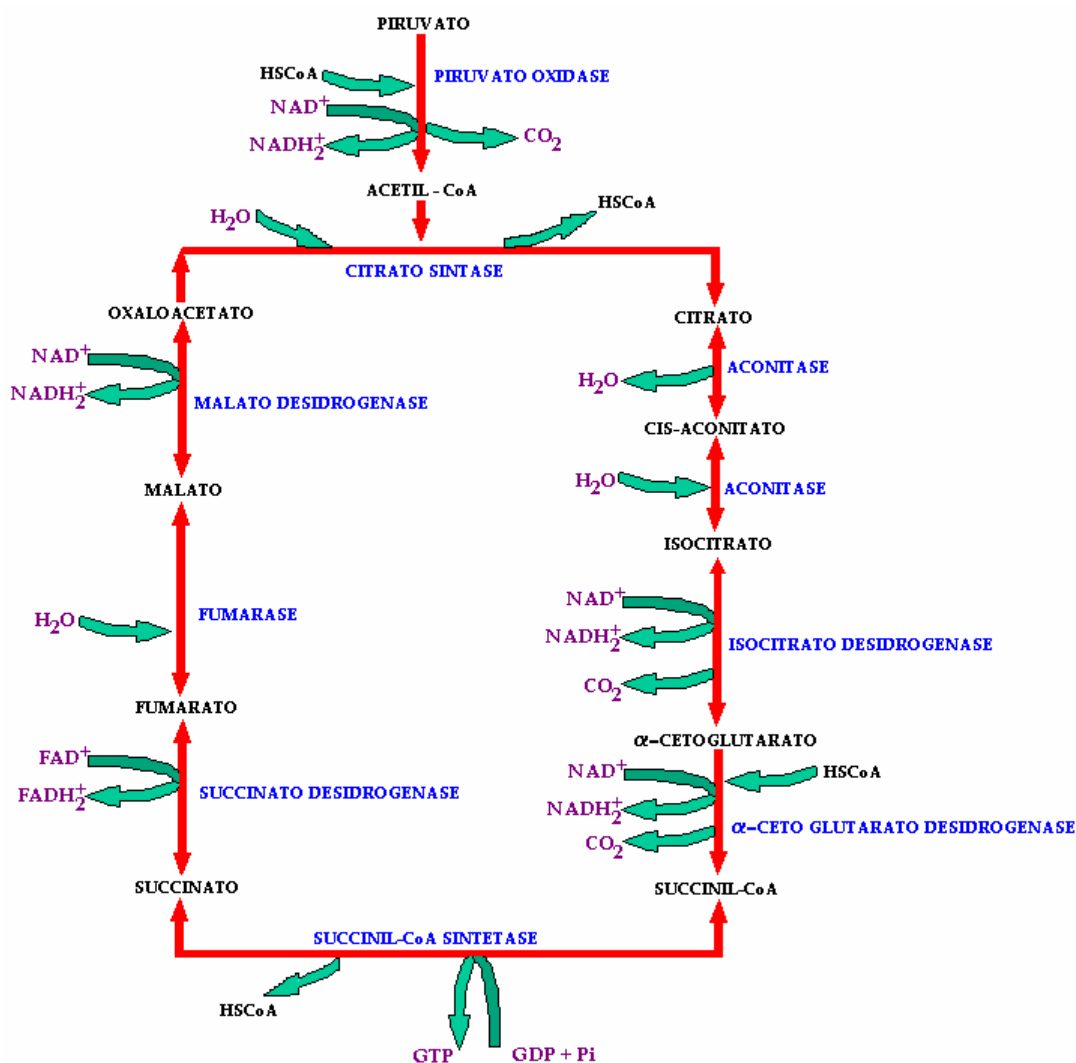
PIRUVATO

HSCoA

PIRUVATO OXIDASE

$NAD^+$

$NADH_2^+$

$CO_2$

ACETIL - CoA

$H_2O$

HSCoA

CITRATO SINTASE

OXALOACETATO

CITRATO

$NAD^+$

$NADH_2^+$

MALATO DESIDROGENASE

$H_2O$

ACONITASE

CIS-ACONITATO

$H_2O$

ACONITASE

MALATO

ISOCITRATO

$H_2O$

FUMARASE

$NAD^+$

$NADH_2^+$

ISOCITRATO DESIDROGENASE

$CO_2$

FUMARATO

$\alpha$-CETOGLUTARATO

$FAD^+$

$FADH_2^+$

SUCCINATO DESIDROGENASE

$NAD^+$

HSCoA

$NADH_2^+$

$\alpha$-CETO GLUTARATO DESIDROGENASE

$CO_2$

SUCCINATO

SUCCINIL-CoA

SUCCINIL-CoA SINTETASE

HSCoA

GTP

GDP + Pi